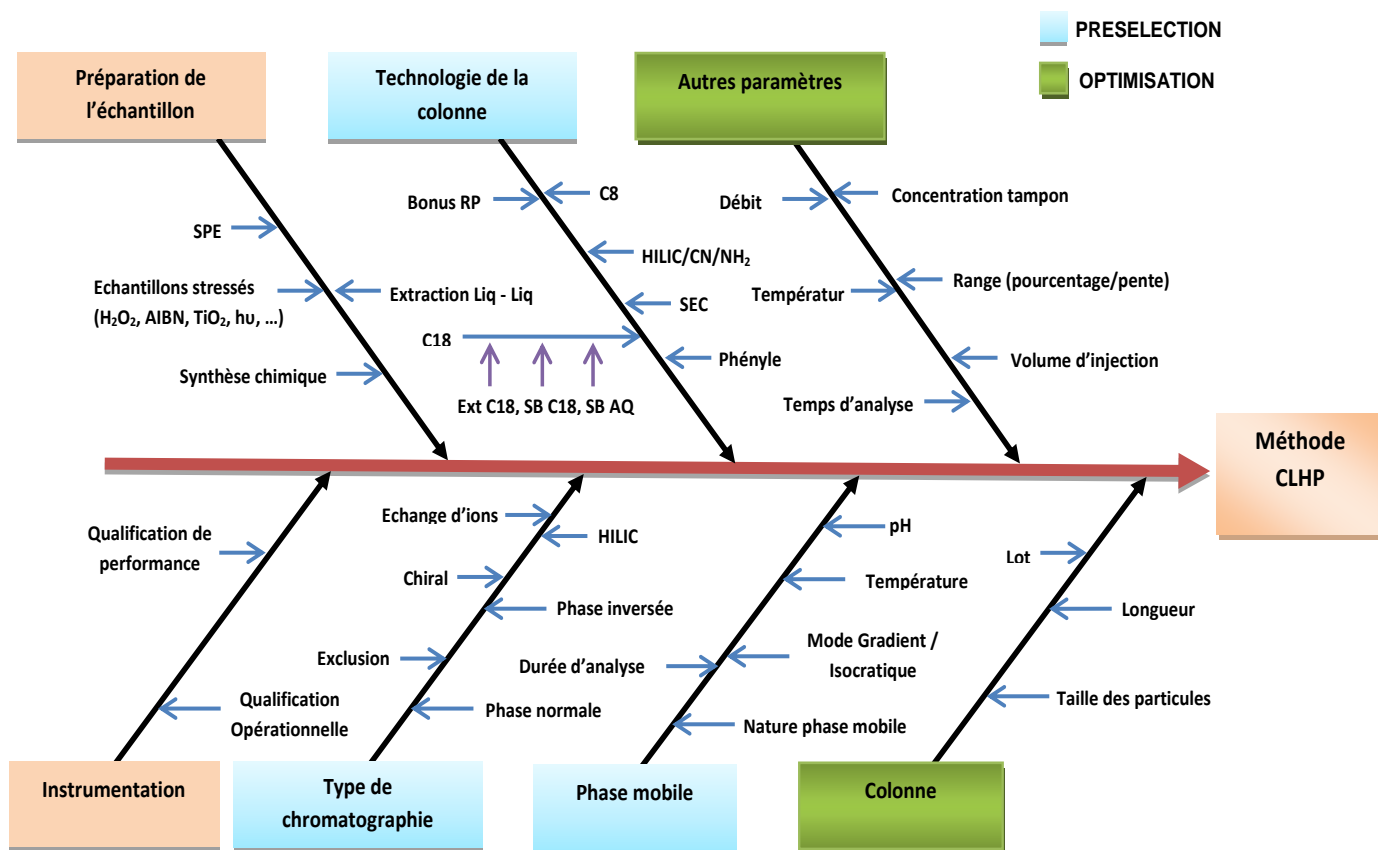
PRESELECTION

OPTIMISATION

Préparation de l'échantillon

Technologie de la colonne

Autres paramètres

SPE

Echantillons stressés ($H_2O_2$, AIBN, $TiO_2$, hυ, …)

Extraction Liq - Liq

Synthèse chimique

Bonus RP

C8

HILIC/CN/$NH_2$

SEC

C18

Phényle

Ext C18, SB C18, SB AQ

Débit

Concentration tampon

Températur

Range (pourcentage/pente)

Volume d'injection

Temps d'analyse

Méthode CLHP

Qualification de performance

Qualification Opérationnelle

Echange d'ions

HILIC

Chiral

Phase inversée

Exclusion

Durée d'analyse

Phase normale

pH

Température

Mode Gradient / Isocratique

Nature phase mobile

Lot

Longueur

Taille des particules

Instrumentation

Type de chromatographie

Phase mobile

Colonne